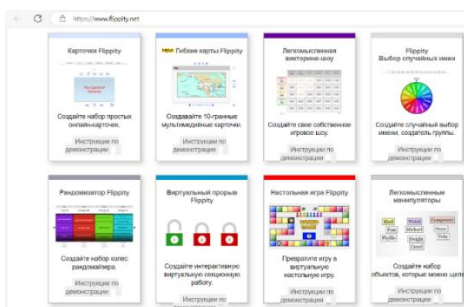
https://www.flippity.net

Карточки Flippity

Создайте набор простых онлайн-карточек.

Инструкции по демонстрации

NEW Гибкие карты Flippity

Создавайте 10-гранные мультимедийные карточки.

Инструкции по демонстрации

Легкомысленная викторина-шоу

Создайте свое собственное игровое шоу.

Инструкции по демонстрации

Flippity Выбор случайных имен

Создайте случайный выбор имени, создатель группы.

Инструкции по демонстрации

Рандомизатор Flippity

Создайте набор колес рандомайзера

Инструкции по демонстрации

Виртуальный прорыв Flippity

Создайте интерактивную виртуальную секционную работу.

Инструкции по демонстрации

Настольная игра Flippity

Превратите игру в виртуальную настольную игру.

Инструкции по демонстрации

Легкомысленные манипуляторы

Создайте набор объектов, которые можно щел

Инструкции по демонстрации